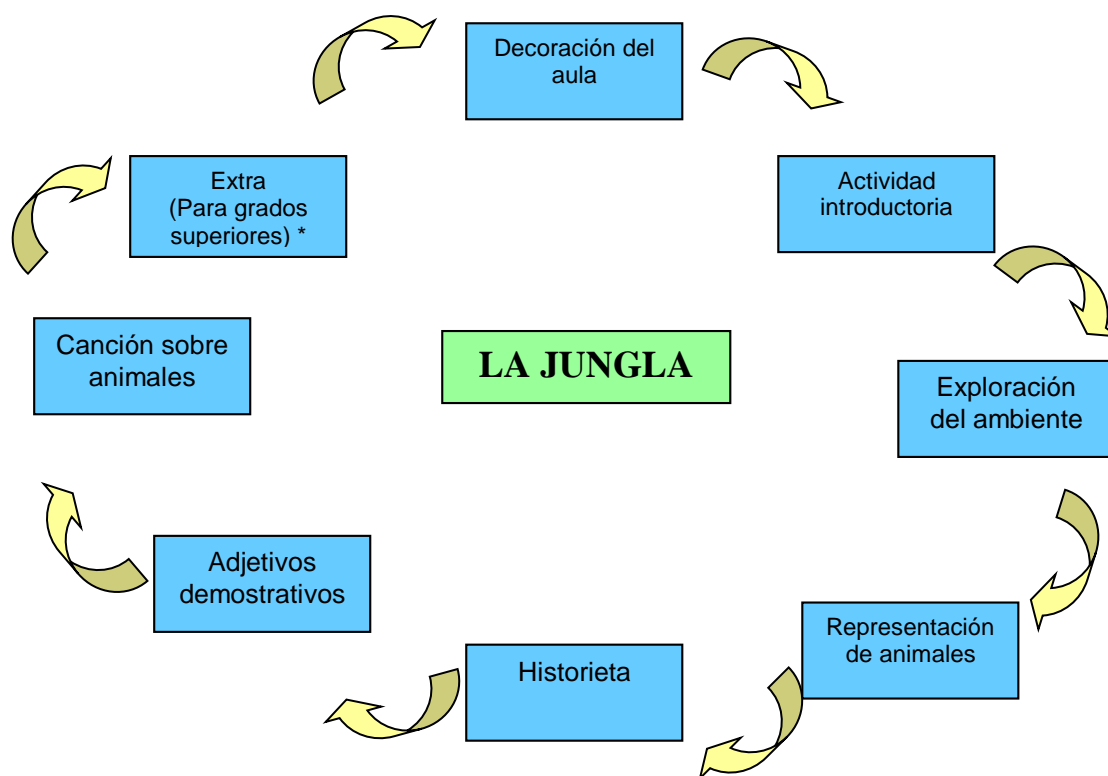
Decoración del aula

Actividad introductoria

Exploración del ambiente

Representación de animales

Historieta

Adjetivos demostrativos

Canción sobre animales

Extra
(Para grados superiores) *

LA JUNGLA